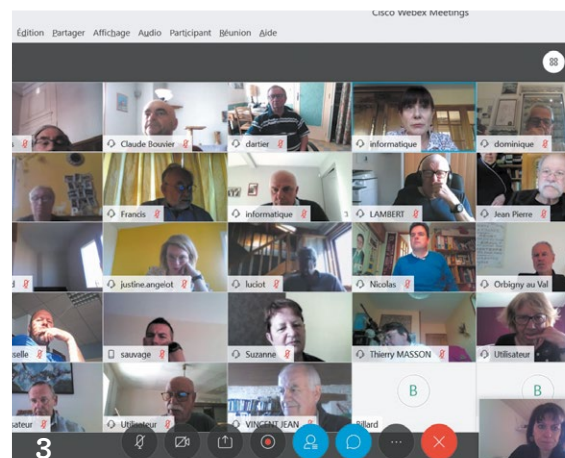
Cisco Webex Meetings

Édition Partager Affichage Audio Participant Réunion Aide

Claude Bouvier
dartier
informatique
dominique
Francis
informatique
LAMBERT
Jean Pierre
justine.angelot
luciot
Nicolas
Orbigny au Val
selle
sauvage
Suzanne
Thierry MASSON
Utilisateur
sateur
Utilisateur
VINCENT JEAN
B
Billard
B

3